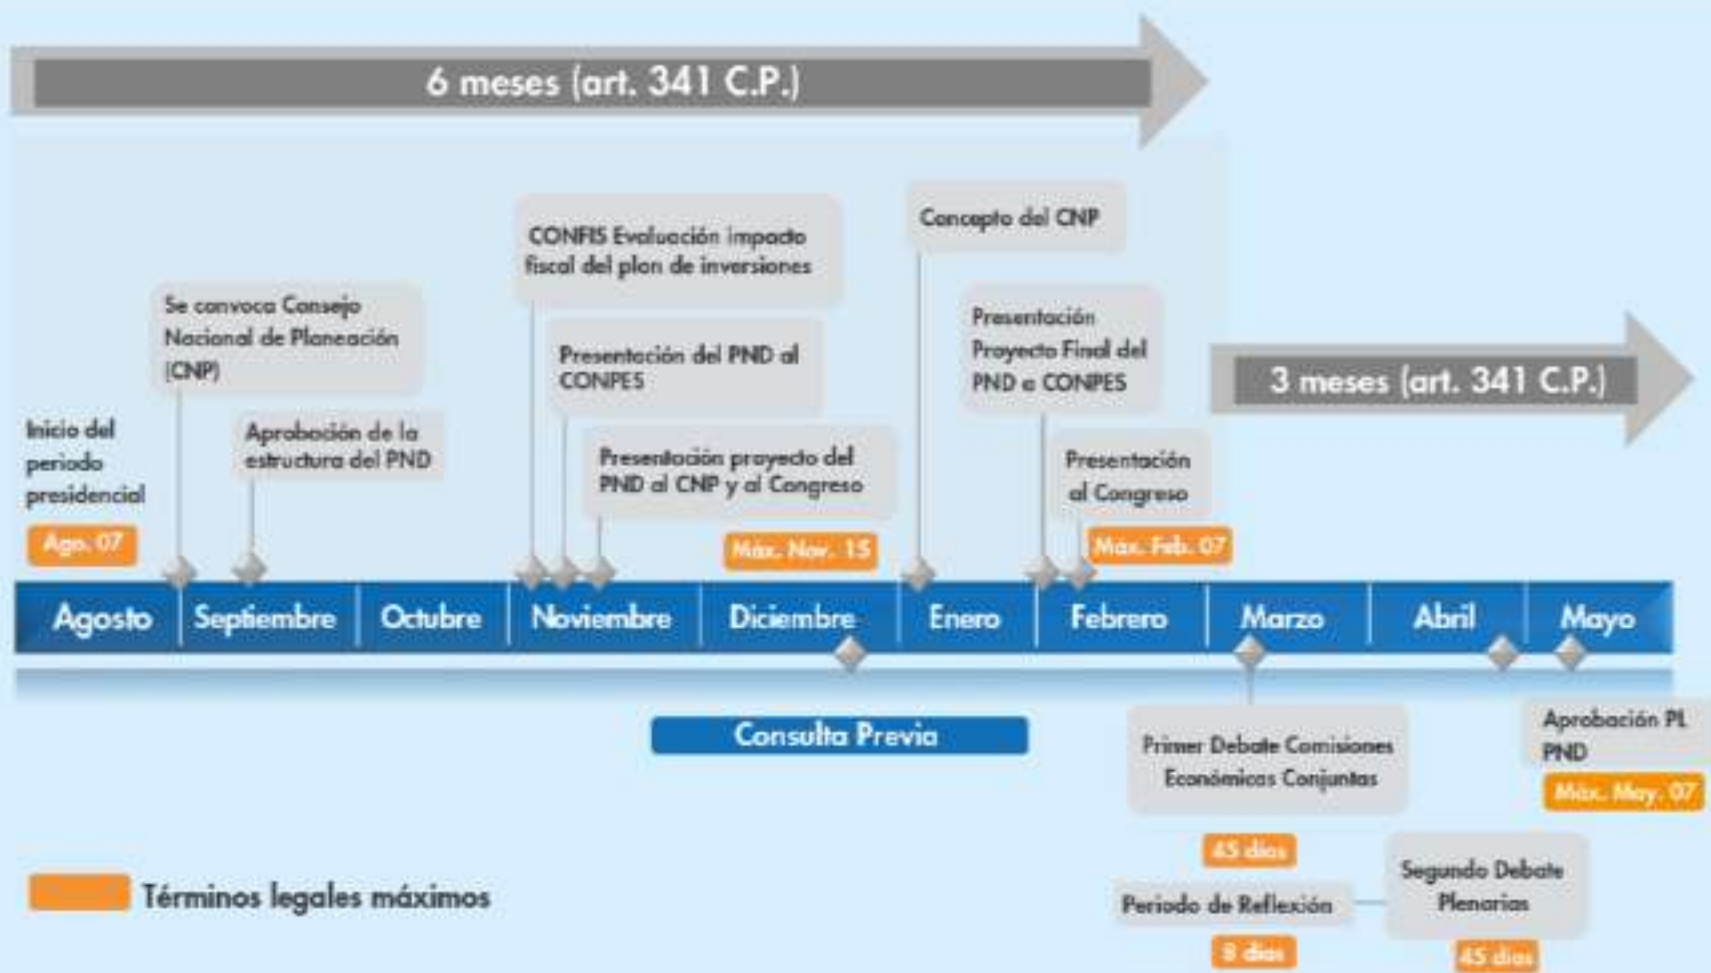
6 meses (art. 341 C.P.)

Inicio del periodo presidencial

Ago. 07

Se convoca Consejo Nacional de Planeación (CNP)

Aprobación de la estructura del PND

CONFIS Evaluación impacto fiscal del plan de inversiones

Presentación del PND al CONPES

Presentación proyecto del PND al CNP y al Congreso

Máx. Nov. 15

Concepto del CNP

Presentación Proyecto Final del PND a CONPES

Presentación al Congreso

Máx. Feb. 07

3 meses (art. 341 C.P.)

Agosto | Septiembre | Octubre | Noviembre | Diciembre | Enero | Febrero | Marzo | Abril | Mayo

Consulta Previa

Primer Debate Comisiones Económicas Conjuntas

Aprobación PL PND

Máx. May. 07

45 días

Periodo de Reflexión

8 días

Segundo Debate Plenarias

45 días

Términos legales máximos